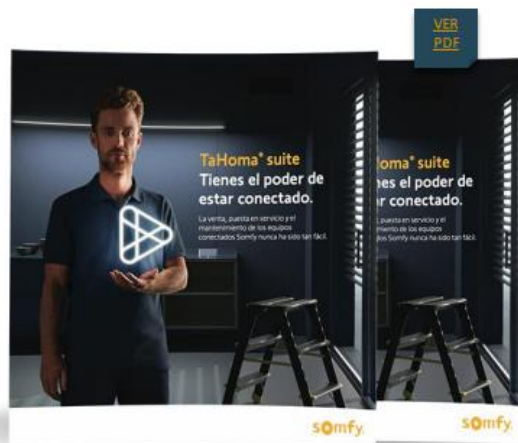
VER PDF

TaHoma® suite
Tienes el poder de estar conectado.

La venta, puesta en servicio y el mantenimiento de los equipos conectados Somfy nunca ha sido tan fácil.

somfy

Homa® suite
nes el poder de estar conectado.

, puesta en servicio y el mantenimiento de los equipos dos Somfy nunca ha sido tan fácil.

somfy